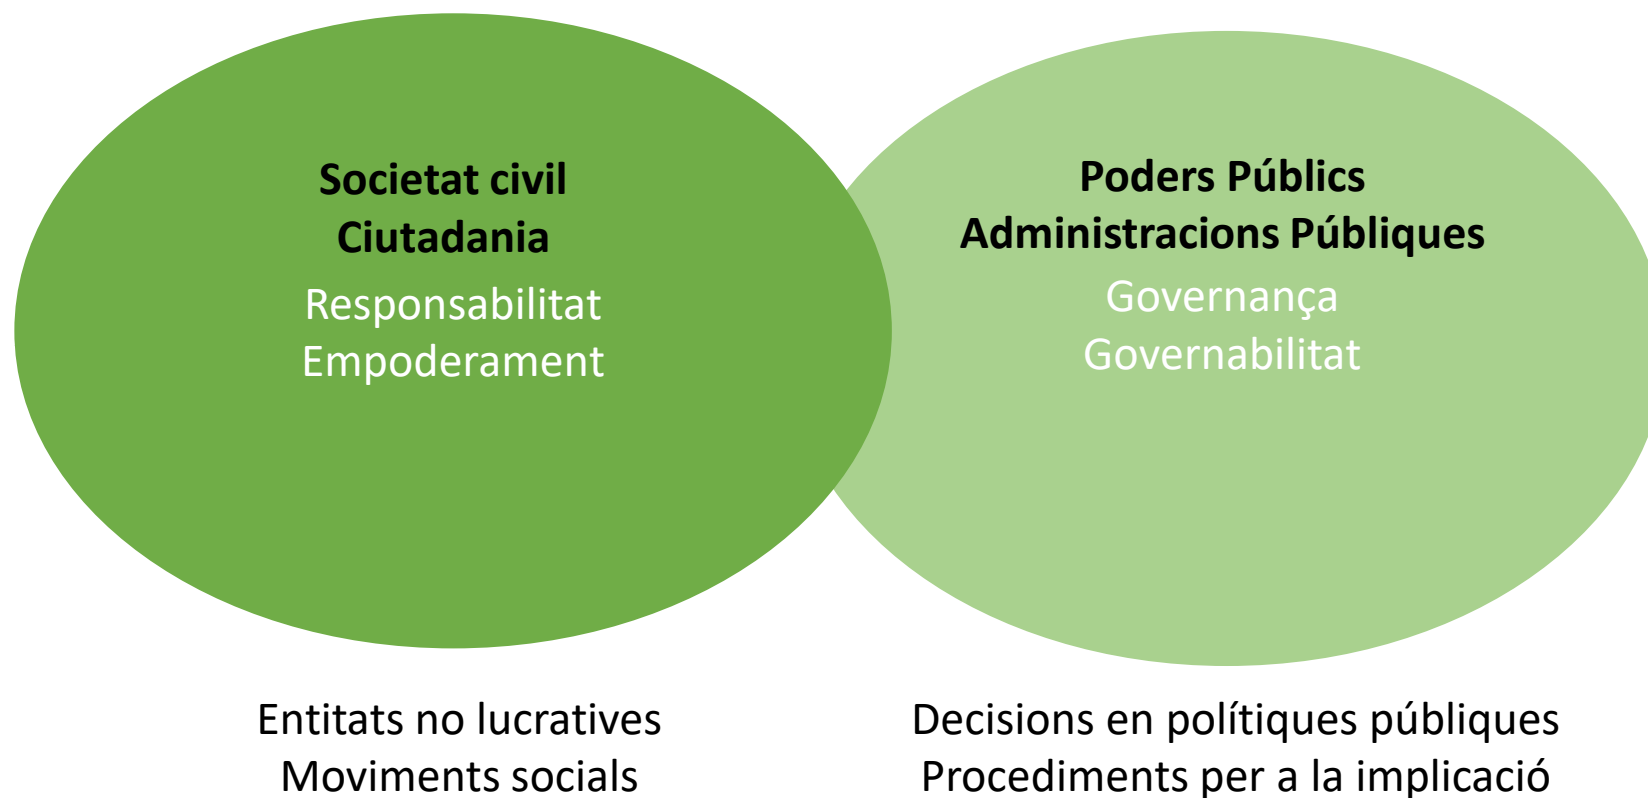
Societat civil
Ciutadania
Responsabilitat
Empoderament

Poders Públics
Administracions Públiques
Governança
Governabilitat

Entitats no lucratives
Moviments socials

Decisions en polítiques públiques
Procediments per a la implicació